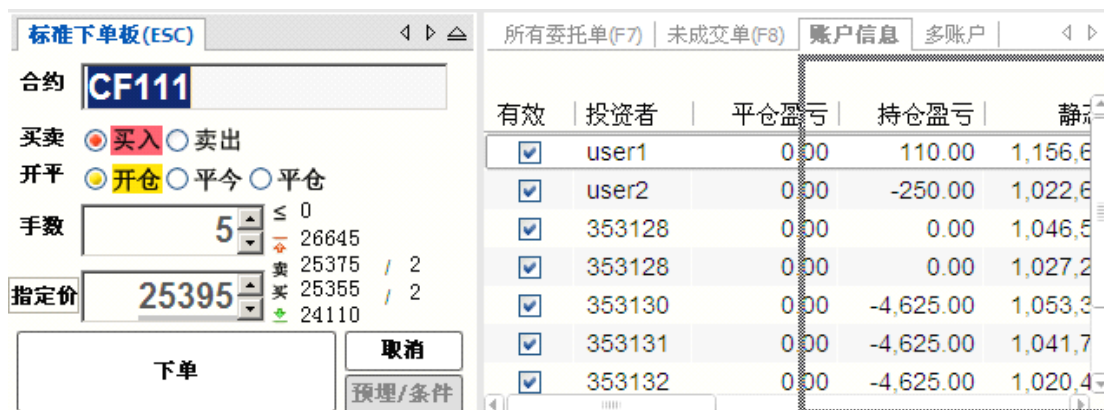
标准下单板(ESC)

合约 CF111

买卖 买入 卖出

开平 开仓 平今 平仓

手数 5 ≤ 0

涨 26645

卖 25375 / 2

指定价 25395 买 25355 / 2

跌 24110

下单

取消

预埋/条件

所有委托单(F7) | 未成交单(F8) | 账户信息 | 多账户

| 有效 | 投资者 | 平仓盈亏 | 持仓盈亏 | 静态 |
|---|---|---|---|---|
| ☑ | user1 | 0.00 | 110.00 | 1,156,6 |
| ☑ | user2 | 0.00 | -250.00 | 1,022,6 |
| ☑ | 353128 | 0.00 | 0.00 | 1,046,5 |
| ☑ | 353128 | 0.00 | 0.00 | 1,027,2 |
| ☑ | 353130 | 0.00 | -4,625.00 | 1,053,3 |
| ☑ | 353131 | 0.00 | -4,625.00 | 1,041,7 |
| ☑ | 353132 | 0.00 | -4,625.00 | 1,020,4 |